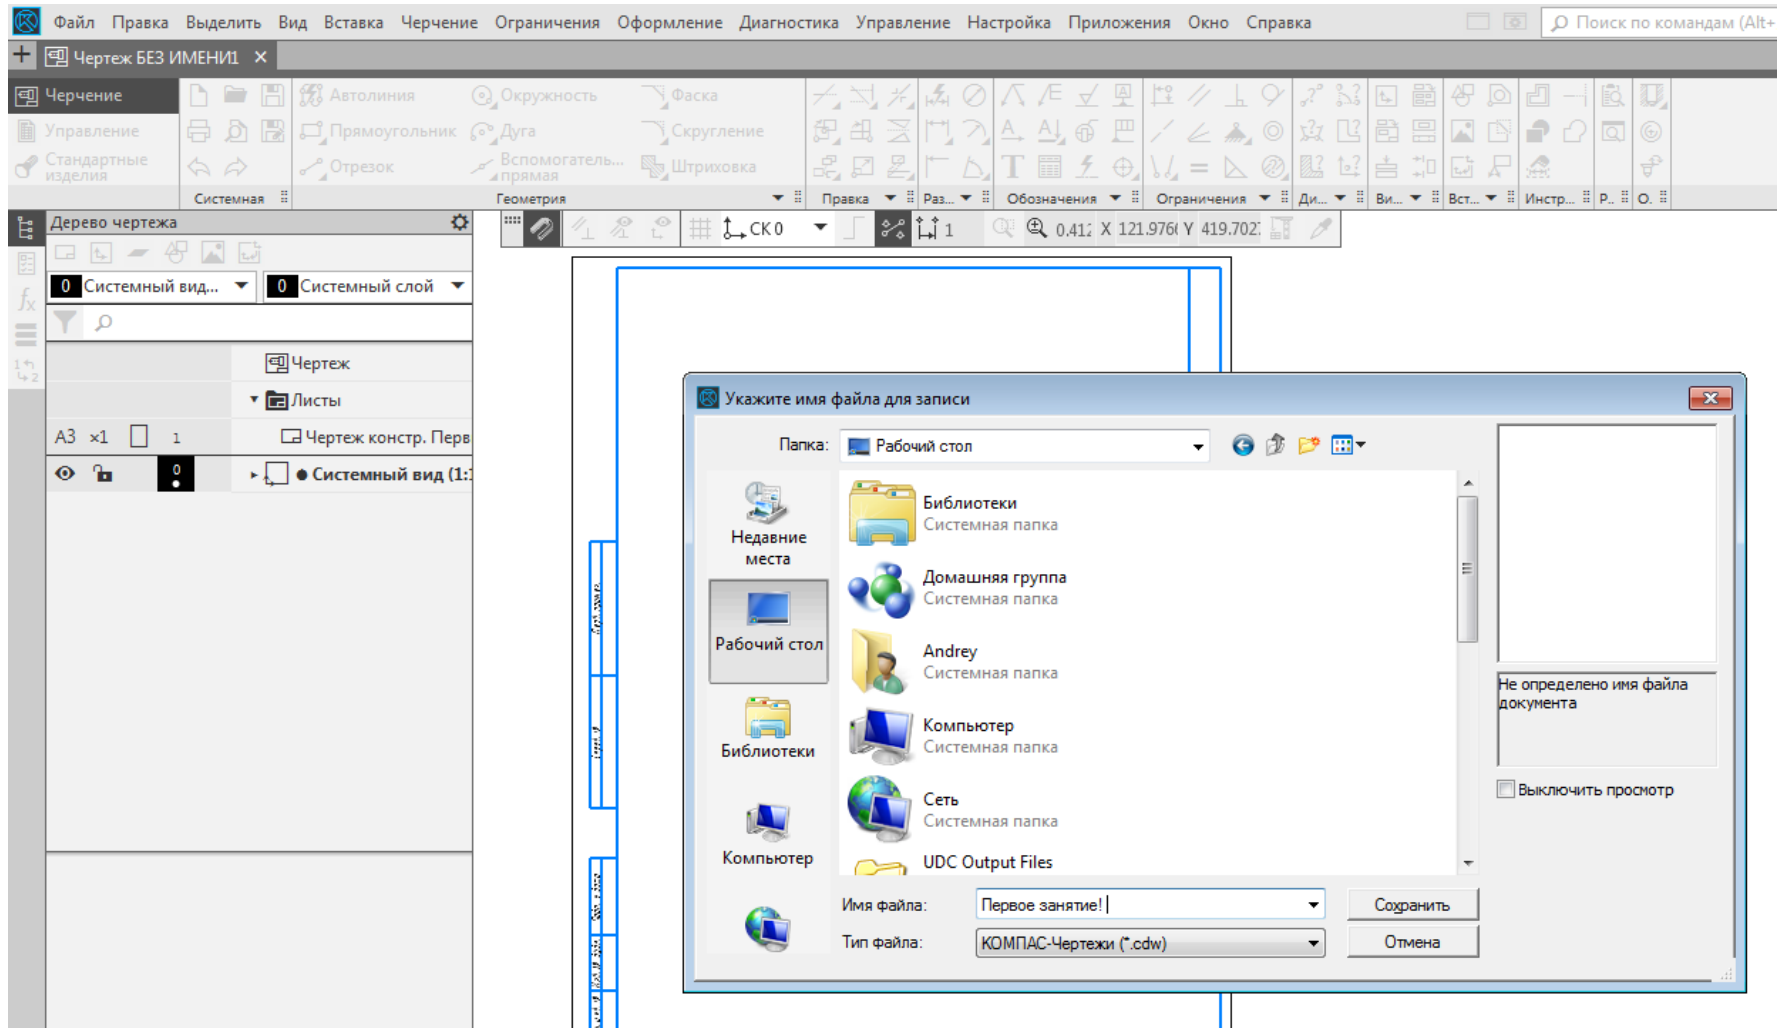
Файл Правка Выделить Вид Вставка Черчение Ограничения Оформление Диагностика Управление Настройка Приложения Окно Справка

Поиск по командам (Alt+

Чертеж БЕЗ ИМЕНИ1 ×

Черчение
Управление
Стандартные изделия

Автолиния
Прямоугольник
Отрезок
Окружность
Дуга
Вспомогательная прямая
Фаска
Скругление
Штриховка

Системная
Геометрия
Правка
Раз...
Обозначения
Ограничения
Ди...
Ви...
Вст...
Инстр...
Р..
О.

Дерево чертежа

СК 0
1
0.412 X 121.976 Y 419.702

0 Системный вид...
0 Системный слой

Чертеж
Листы
А3 ×1 1 Чертеж констр. Перв
Системный вид (1:

Укажите имя файла для записи

Папка: Рабочий стол

Недавние места
Рабочий стол
Библиотеки
Компьютер

Библиотеки
Системная папка
Домашняя группа
Системная папка
Andrey
Системная папка
Компьютер
Системная папка
Сеть
Системная папка
UDC Output Files

Не определено имя файла документа

Выключить просмотр

Имя файла: Первое занятие!
Тип файла: КОМПАС-Чертежи (*.cdw)

Сохранить
Отмена